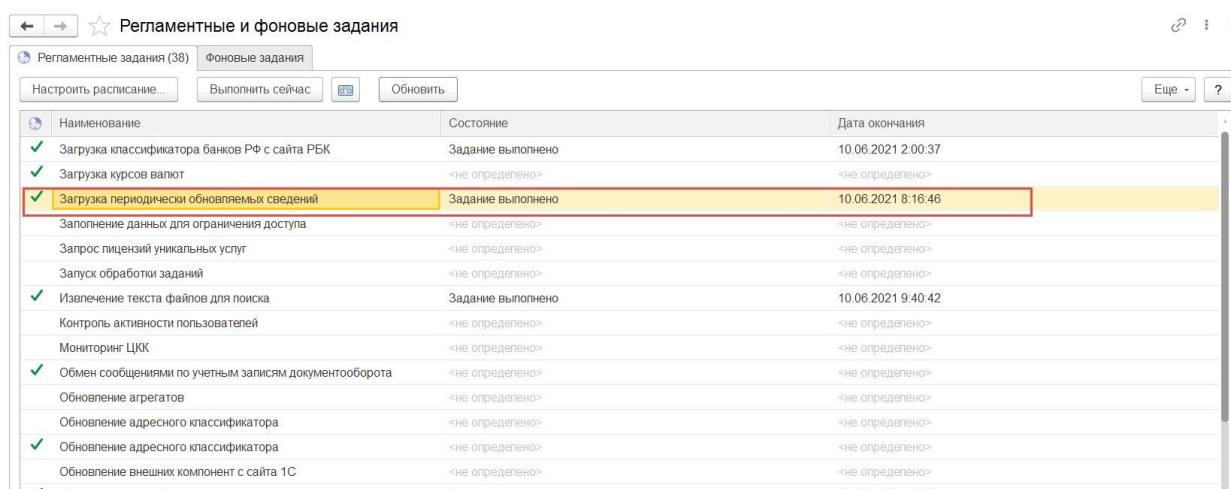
Регламентные и фоновые задания

Регламентные задания (38) | Фоновые задания

Настроить расписание... | Выполнить сейчас | Обновить | Еще | ?

| | Наименование | Состояние | Дата окончания |
|---|---|---|---|
| ✓ | Загрузка классификатора банков РФ с сайта РБК | Задание выполнено | 10.06.2021 2:00:37 |
| ✓ | Загрузка курсов валют | <не определено> | <не определено> |
| ✓ | Загрузка периодически обновляемых сведений | Задание выполнено | 10.06.2021 8:16:46 |
| | Заполнение данных для ограничения доступа | <не определено> | <не определено> |
| | Запрос лицензий уникальных услуг | <не определено> | <не определено> |
| | Запуск обработки заданий | <не определено> | <не определено> |
| ✓ | Извлечение текста файлов для поиска | Задание выполнено | 10.06.2021 9:40:42 |
| | Контроль активности пользователей | <не определено> | <не определено> |
| | Мониторинг ЦКК | <не определено> | <не определено> |
| ✓ | Обмен сообщениями по учетным записям документооборота | <не определено> | <не определено> |
| | Обновление агрегатов | <не определено> | <не определено> |
| | Обновление адресного классификатора | <не определено> | <не определено> |
| ✓ | Обновление адресного классификатора | <не определено> | <не определено> |
| | Обновление внешних компонент с сайта 1С | <не определено> | <не определено> |